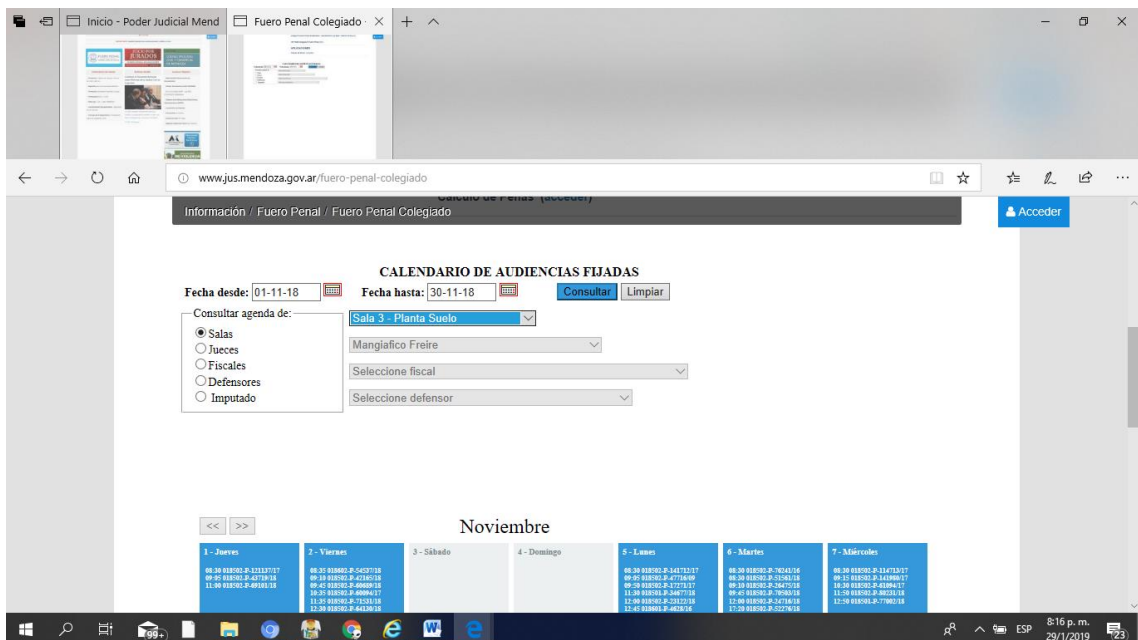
Inicio - Poder Judicial Mend
Fuero Penal Colegiado ×
+

www.jus.mendoza.gov.ar/fuero-penal-colegiado

Información / Fuero Penal / Fuero Penal Colegiado

Acceder

CALENDARIO DE AUDIENCIAS FIJADAS

Fecha desde: 01-11-18 Fecha hasta: 30-11-18 Consultar Limpiar

Consultar agenda de:
Salas
Jueces
Fiscales
Defensores
Imputado

Sala 3 - Planta Suelo
Mangiafico Freire
Seleccione fiscal
Seleccione defensor

<< >>

Noviembre

1 - Jueves
08:30 018502-P-121137/17
09:05 018502-P-43710/18
11:00 018502-P-69101/18

2 - Viernes
08:35 018602-P-54537/18
09:10 018502-P-42165/18
09:45 018502-P-60689/18
10:35 018502-P-60094/17
11:35 018502-P-71531/18
12:30 018502-P-64130/18

3 - Sábado

4 - Domingo

5 - Lunes
08:30 018502-P-141712/17
09:05 018502-P-47716/09
09:50 018502-P-17271/17
11:30 018501-P-34677/18
12:00 018502-P-22122/18
12:45 018601-P-4628/16

6 - Martes
08:30 018502-P-70241/16
08:30 018501-P-51561/18
09:10 018502-P-26475/18
09:45 018502-P-70503/18
12:00 018502-P-24716/18
17:20 018502-P-52276/18

7 - Miércoles
08:30 018502-P-114713/17
09:15 018502-P-141980/17
10:30 018502-P-41094/17
11:50 018502-P-80231/18
12:50 018501-P-77002/18

99+
ESP
8:16 p. m.
29/1/2019
23